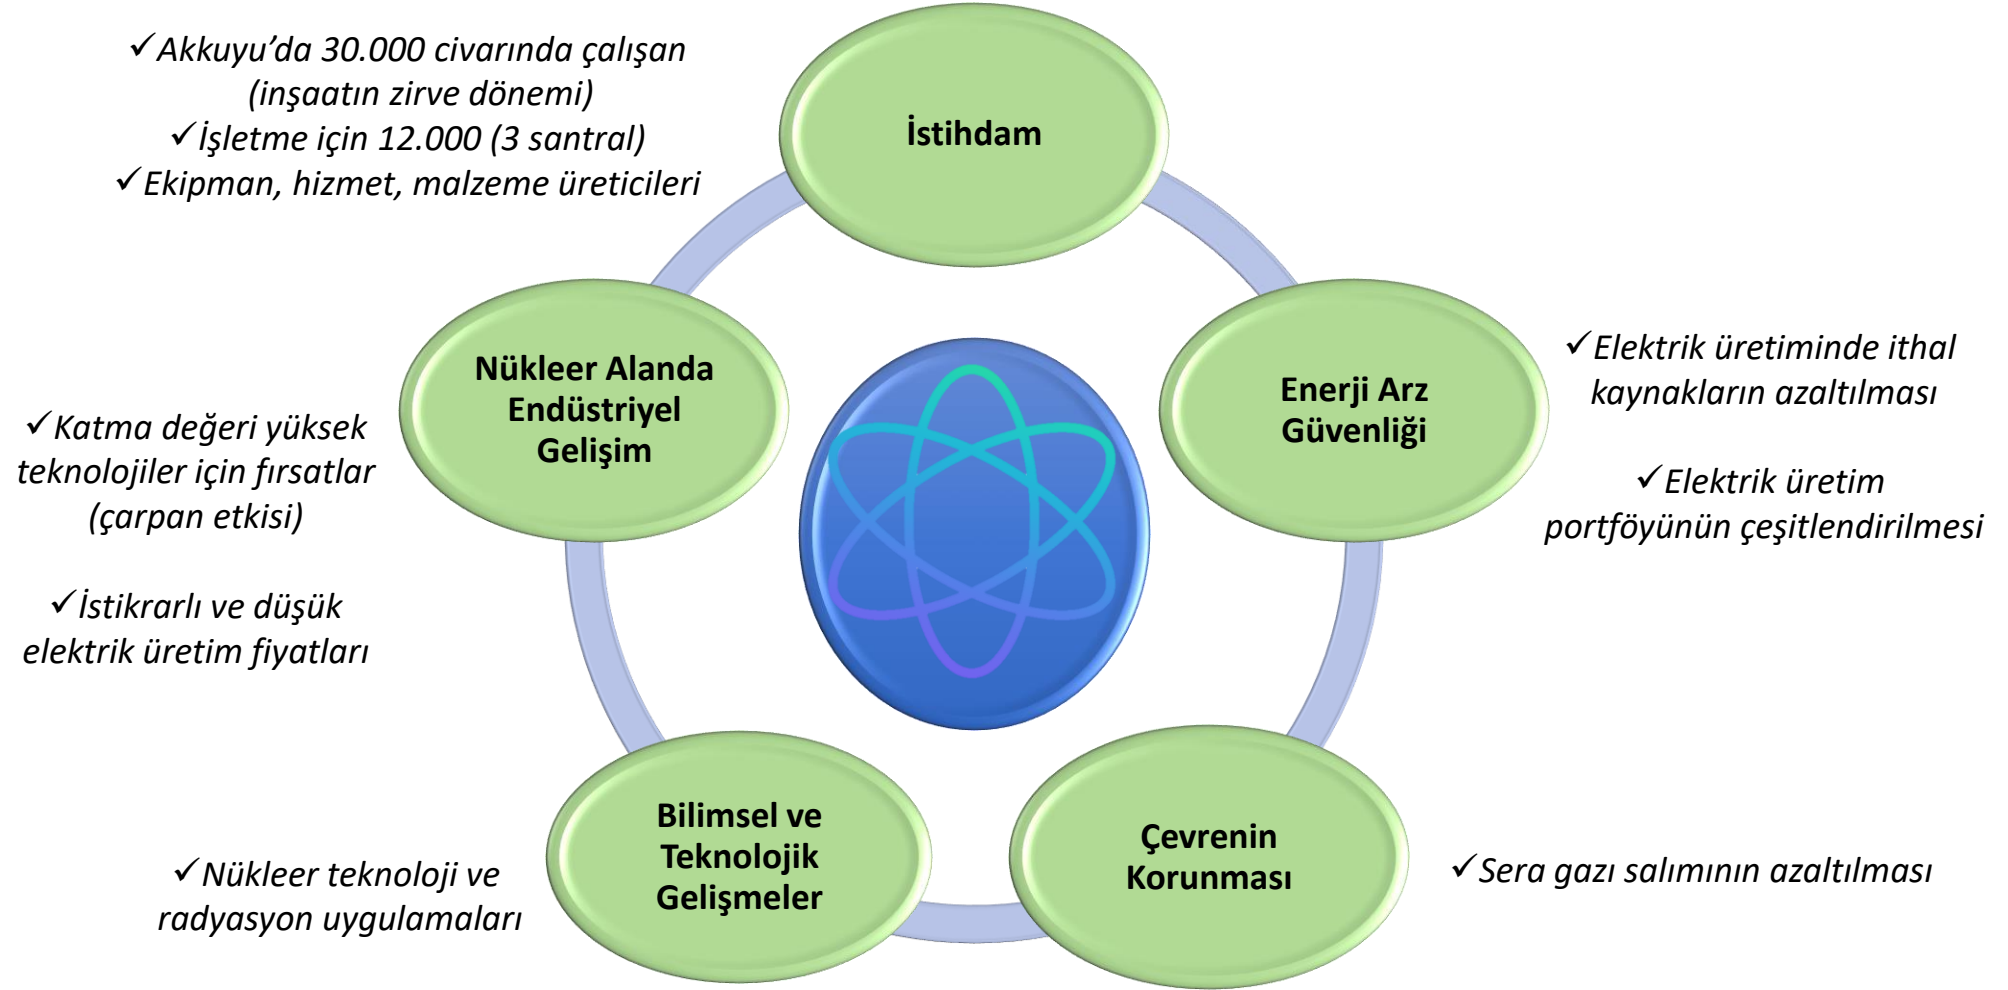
✓Akkuyu’da 30.000 civarında çalışan (inşaatın zirve dönemi)
✓İşletme için 12.000 (3 santral)
✓Ekipman, hizmet, malzeme üreticileri

İstihdam

✓Elektrik üretiminde ithal kaynakların azaltılması

✓Elektrik üretim portföyünün çeşitlendirilmesi

Enerji Arz Güvenliği

Nükleer Alanda Endüstriyel Gelişim

✓Katma değeri yüksek teknolojiler için fırsatlar (çarpan etkisi)

✓İstikrarlı ve düşük elektrik üretim fiyatları

Bilimsel ve Teknolojik Gelişmeler

✓Nükleer teknoloji ve radyasyon uygulamaları

Çevrenin Korunması

✓Sera gazı salımının azaltılması